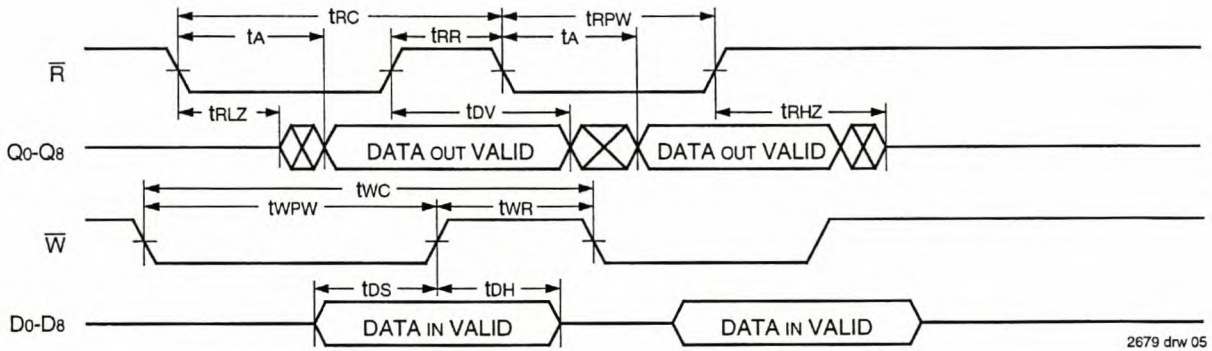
$t_{RC}$
$t_{RPW}$
$t_A$
$t_{RR}$
$t_A$
$\overline{R}$
$t_{RLZ}$
$t_{DV}$
$t_{RHZ}$
$Q_0$-$Q_8$
DATA OUT VALID
DATA OUT VALID
$t_{WC}$
$t_{WPW}$
$t_{WR}$
$\overline{W}$
$t_{DS}$
$t_{DH}$
$D_0$-$D_8$
DATA IN VALID
DATA IN VALID
2679 drw 05